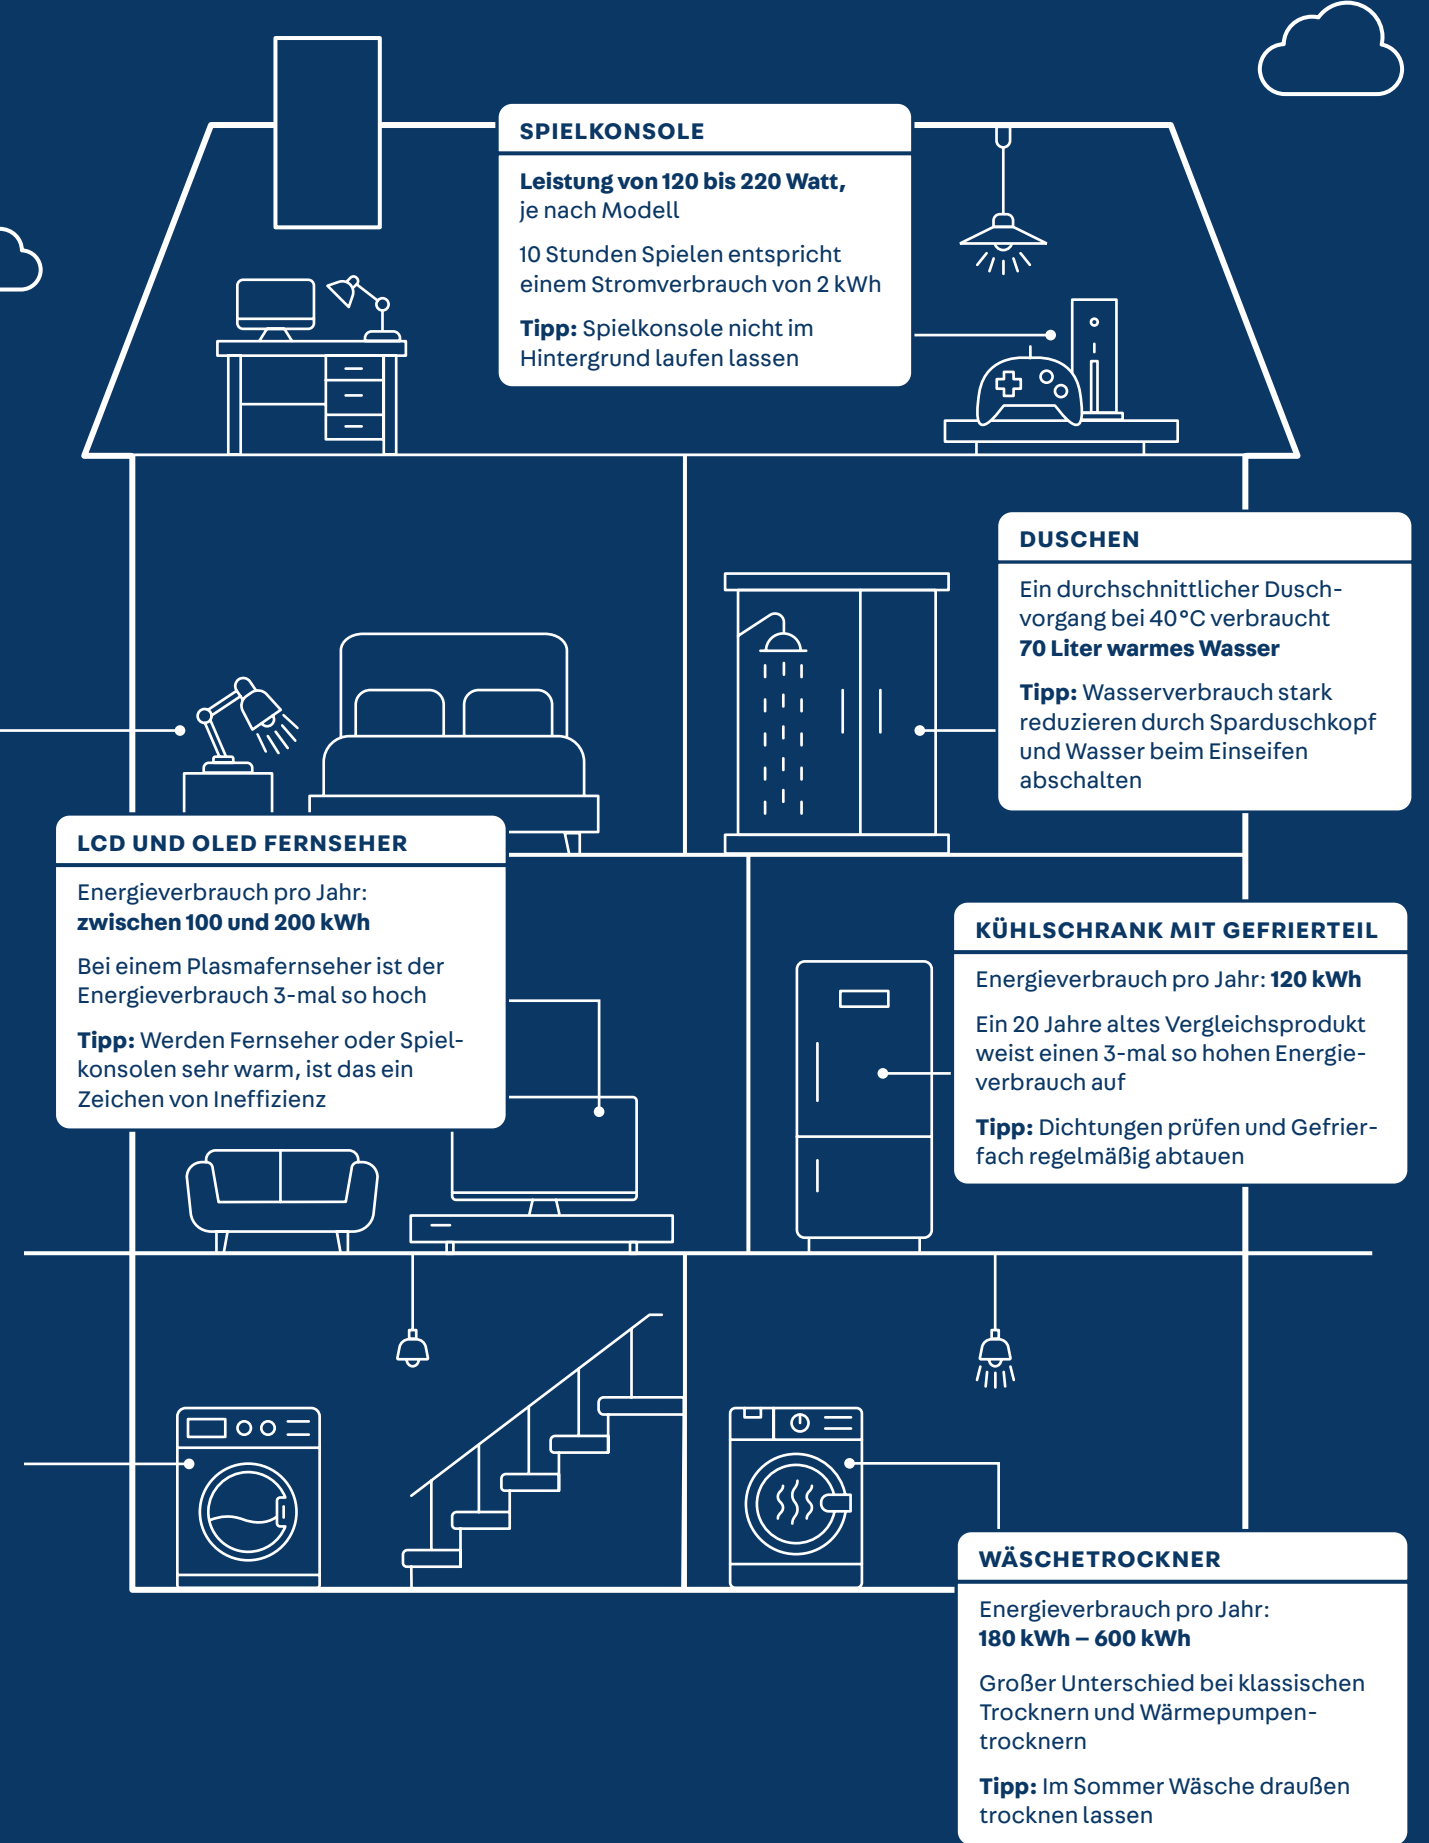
SPIELKONSOLE

**Leistung von 120 bis 220 Watt,** je nach Modell

10 Stunden Spielen entspricht einem Stromverbrauch von 2 kWh

**Tipp:** Spielkonsole nicht im Hintergrund laufen lassen

DUSCHEN

Ein durchschnittlicher Duschvorgang bei 40 °C verbraucht **70 Liter warmes Wasser**

**Tipp:** Wasserverbrauch stark reduzieren durch Sparduschkopf und Wasser beim Einseifen abschalten

LCD UND OLED FERNSEHER

Energieverbrauch pro Jahr: **zwischen 100 und 200 kWh**

Bei einem Plasmafernseher ist der Energieverbrauch 3-mal so hoch

**Tipp:** Werden Fernseher oder Spielkonsolen sehr warm, ist das ein Zeichen von Ineffizienz

KÜHLSCHRANK MIT GEFRIERTEIL

Energieverbrauch pro Jahr: **120 kWh**

Ein 20 Jahre altes Vergleichsprodukt weist einen 3-mal so hohen Energieverbrauch auf

**Tipp:** Dichtungen prüfen und Gefrierfach regelmäßig abtauen

WÄSCHETROCKNER

Energieverbrauch pro Jahr: **180 kWh – 600 kWh**

Großer Unterschied bei klassischen Trocknern und Wärmepumpentrocknern

**Tipp:** Im Sommer Wäsche draußen trocknen lassen